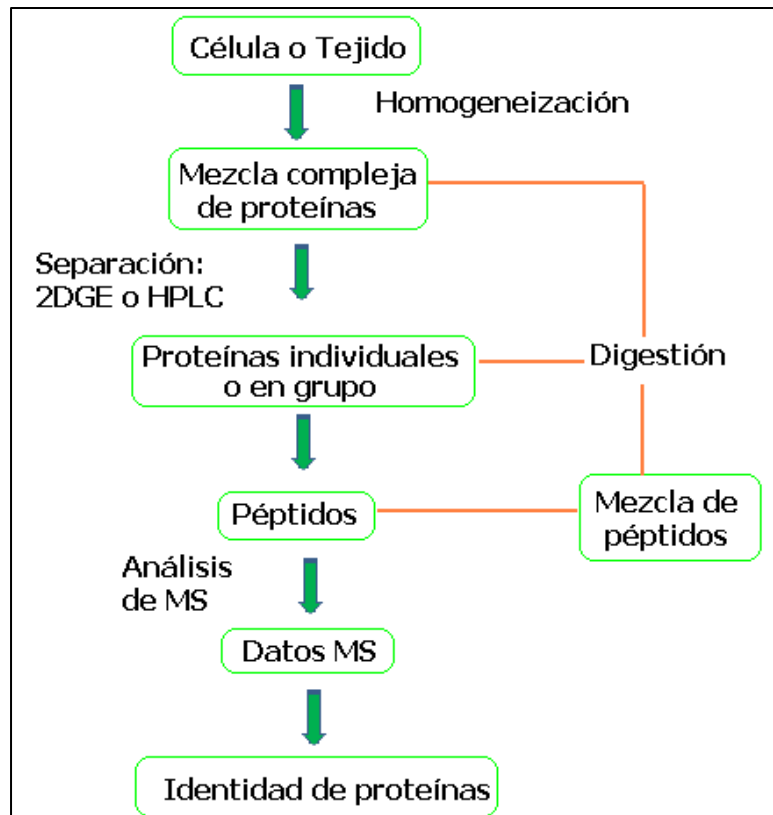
Célula o Tejido

Homogeneización

Mezcla compleja de proteínas

Separación: 2DGE o HPLC

Proteínas individuales o en grupo

Digestión

Péptidos

Mezcla de péptidos

Análisis de MS

Datos MS

Identidad de proteínas